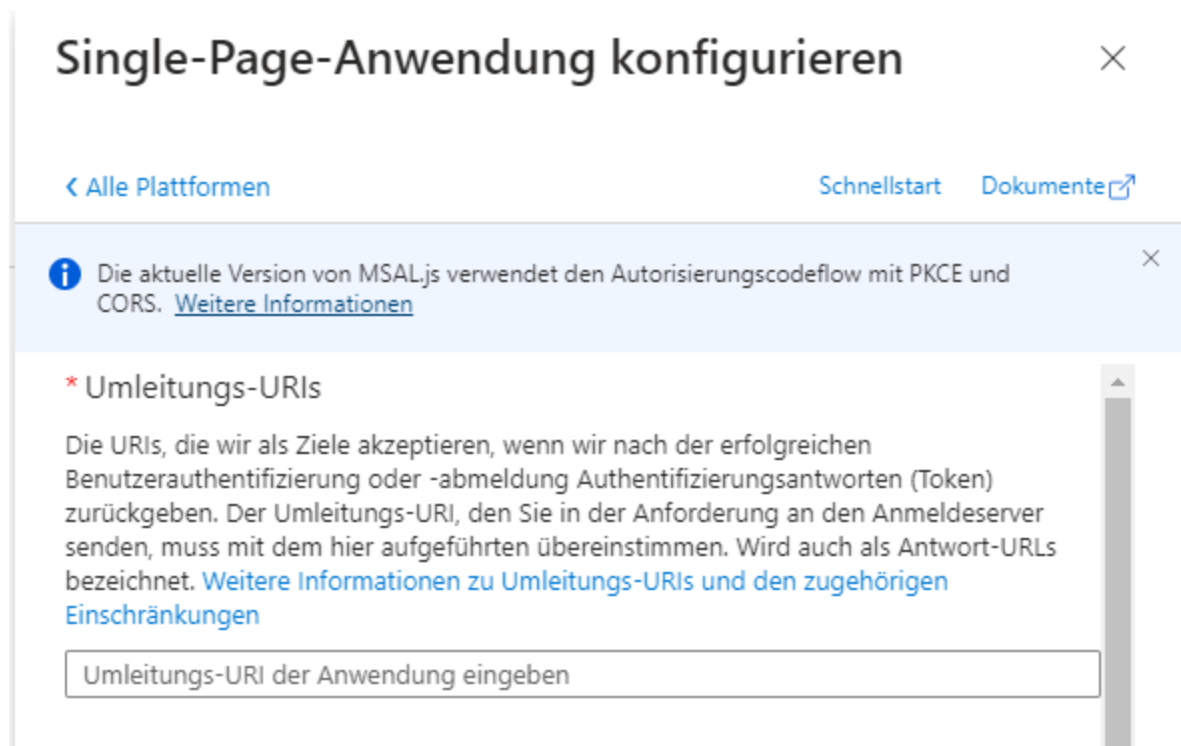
Single-Page-Anwendung konfigurieren

‹ Alle Plattformen

Schnellstart

Dokumente

Die aktuelle Version von MSAL.js verwendet den Autorisierungscodeflow mit PKCE und CORS. Weitere Informationen

* Umleitungs-URIs

Die URIs, die wir als Ziele akzeptieren, wenn wir nach der erfolgreichen Benutzerauthentifizierung oder -abmeldung Authentifizierungsantworten (Token) zurückgeben. Der Umleitungs-URI, den Sie in der Anforderung an den Anmeldeserver senden, muss mit dem hier aufgeführten übereinstimmen. Wird auch als Antwort-URLs bezeichnet. Weitere Informationen zu Umleitungs-URIs und den zugehörigen Einschränkungen

Umleitungs-URI der Anwendung eingeben